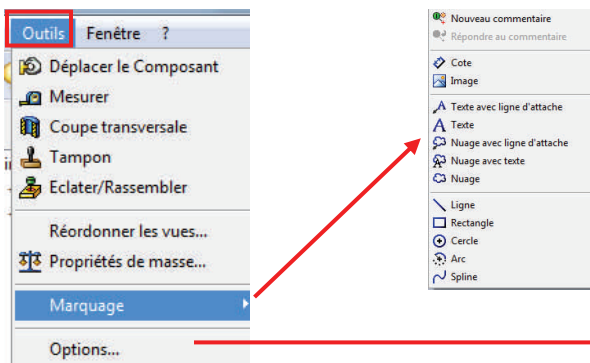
Outils Fenêtre ?

Déplacer le Composant
Mesurer
Coupe transversale
Tampon
Eclater/Rassembler

Réordonner les vues...
Propriétés de masse...

Marquage

Options...

Nouveau commentaire
Répondre au commentaire

Cote
Image

Texte avec ligne d'attache
Texte
Nuage avec ligne d'attache
Nuage avec texte
Nuage

Ligne
Rectangle
Cercle
Arc
Spline